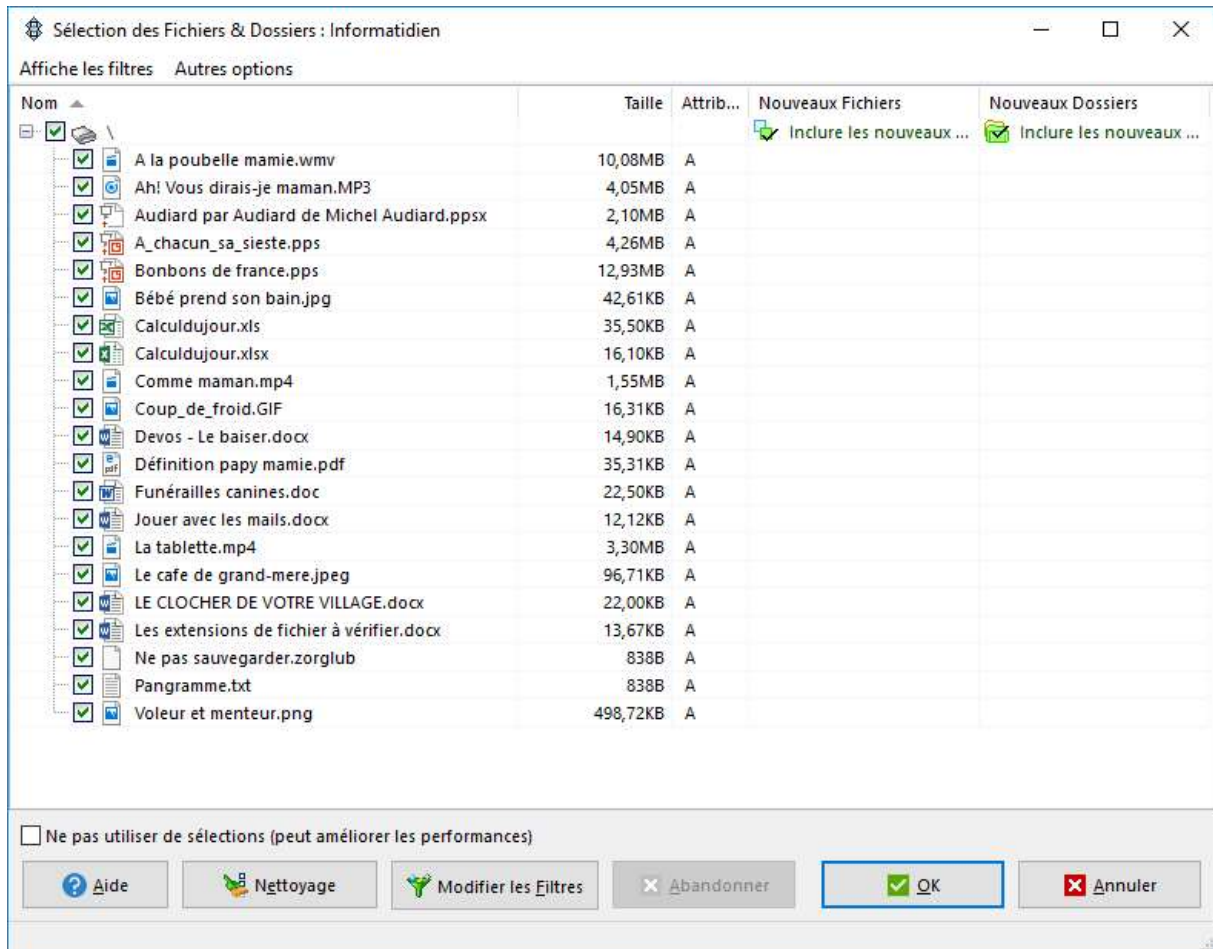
Sélection des Fichiers & Dossiers : Informatidien

Affiche les filtres Autres options

| Nom | Taille | Attrib... | Nouveaux Fichiers | Nouveaux Dossiers |
|---|---|---|---|---|
| \ | | | Inclure les nouveaux ... | Inclure les nouveaux ... |
| A la poubelle mamie.wmv | 10,08MB | A | | |
| Ah! Vous dirais-je maman.MP3 | 4,05MB | A | | |
| Audiard par Audiard de Michel Audiard.ppsx | 2,10MB | A | | |
| A_chacun_sa_sieste.pps | 4,26MB | A | | |
| Bonbons de france.pps | 12,93MB | A | | |
| Bébé prend son bain.jpg | 42,61KB | A | | |
| Calculdujour.xls | 35,50KB | A | | |
| Calculdujour.xlsx | 16,10KB | A | | |
| Comme maman.mp4 | 1,55MB | A | | |
| Coup_de_froid.GIF | 16,31KB | A | | |
| Devos - Le baiser.docx | 14,90KB | A | | |
| Définition papy mamie.pdf | 35,31KB | A | | |
| Funérailles canines.doc | 22,50KB | A | | |
| Jouer avec les mails.docx | 12,12KB | A | | |
| La tablette.mp4 | 3,30MB | A | | |
| Le cafe de grand-mere.jpeg | 96,71KB | A | | |
| LE CLOCHER DE VOTRE VILLAGE.docx | 22,00KB | A | | |
| Les extensions de fichier à vérifier.docx | 13,67KB | A | | |
| Ne pas sauvegarder.zorglub | 838B | A | | |
| Pangramme.txt | 838B | A | | |
| Voleur et menteur.png | 498,72KB | A | | |

Ne pas utiliser de sélections (peut améliorer les performances)

Aide Nettoyage Modifier les Filtres Abandonner OK Annuler